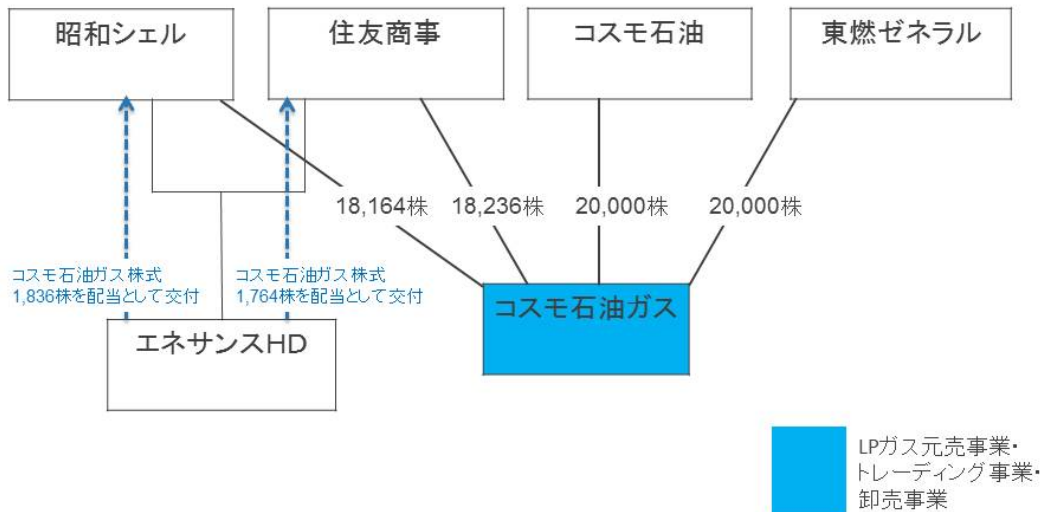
昭和シェル

住友商事

コスモ石油

東燃ゼネラル

18,164株

18,236株

20,000株

20,000株

コスモ石油ガス株式 1,836株を配当として交付

コスモ石油ガス株式 1,764株を配当として交付

コスモ石油ガス

エネサンスHD

LPガス元売事業・トレーディング事業・卸売事業